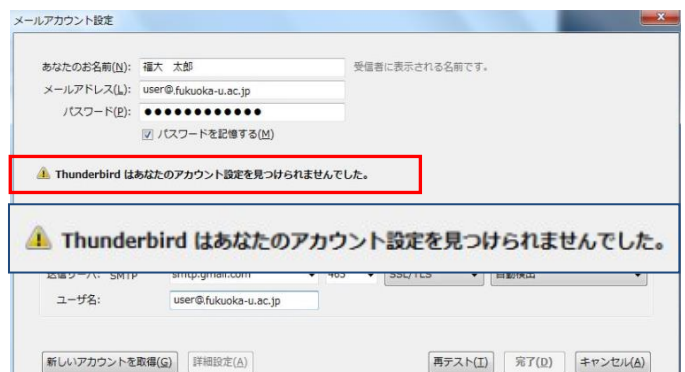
メールアカウント設定

あなたのお名前(N): 福大 太郎
受信者に表示される名前です。

メールアドレス(L): user@fukuoka-u.ac.jp

パスワード(P): ●●●●●●●●●●●●

パスワードを記憶する(M)

Thunderbird はあなたのアカウント設定を見つけられませんでした。

Thunderbird はあなたのアカウント設定を見つけられませんでした。

送信サーバ: SMTP smtp.gmail.com 465 SSL/TLS 自動検出

ユーザ名: user@fukuoka-u.ac.jp

新しいアカウントを取得(G)
詳細設定(A)
再テスト(T)
完了(D)
キャンセル(A)